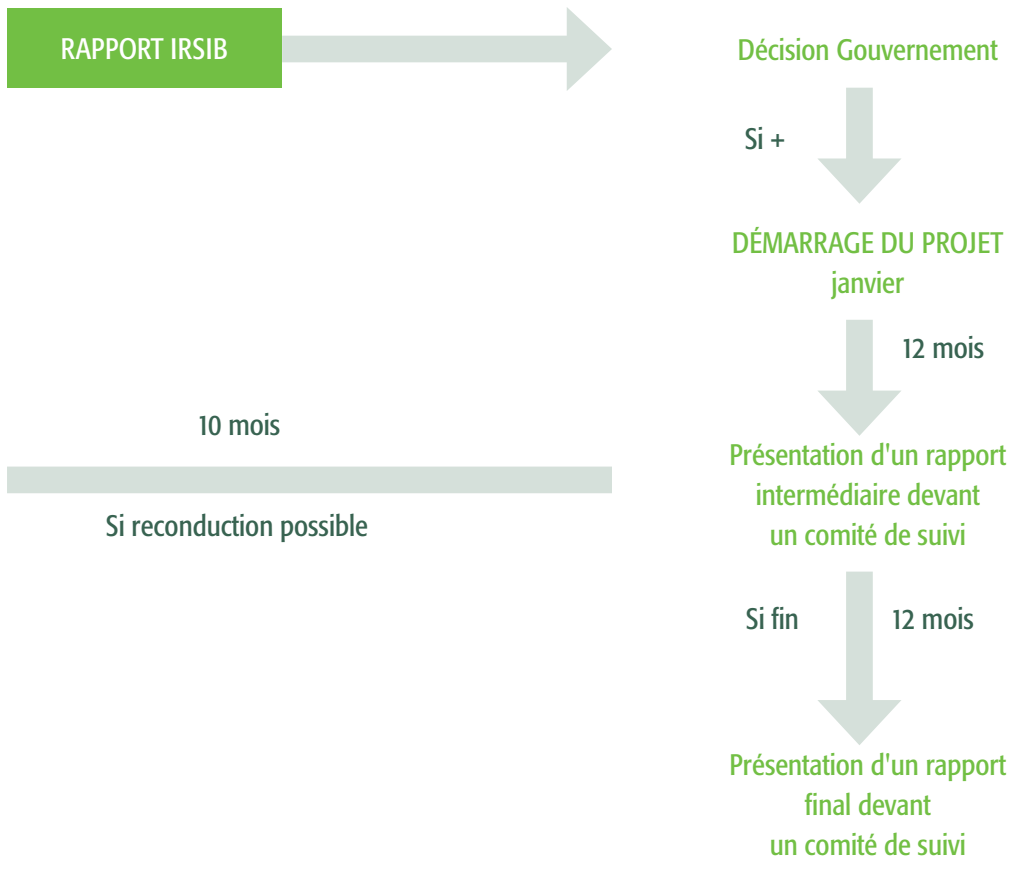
RAPPORT IRSIB

Décision Gouvernement

Si +

DÉMARRAGE DU PROJET
janvier

12 mois

10 mois

Présentation d'un rapport intermédiaire devant un comité de suivi

Si reconduction possible

Si fin

12 mois

Présentation d'un rapport final devant un comité de suivi